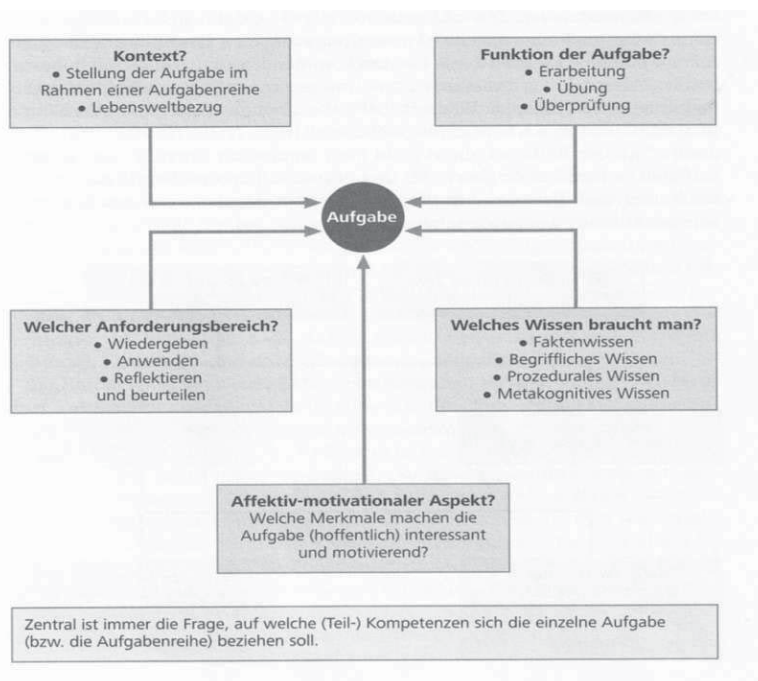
Kontext?
• Stellung der Aufgabe im Rahmen einer Aufgabenreihe
• Lebensweltbezug

Funktion der Aufgabe?
• Erarbeitung
• Übung
• Überprüfung

Aufgabe

Welcher Anforderungsbereich?
• Wiedergeben
• Anwenden
• Reflektieren und beurteilen

Welches Wissen braucht man?
• Faktenwissen
• Begriffliches Wissen
• Prozedurales Wissen
• Metakognitives Wissen

Affektiv-motivationaler Aspekt?
Welche Merkmale machen die Aufgabe (hoffentlich) interessant und motivierend?

Zentral ist immer die Frage, auf welche (Teil-) Kompetenzen sich die einzelne Aufgabe (bzw. die Aufgabenreihe) beziehen soll.